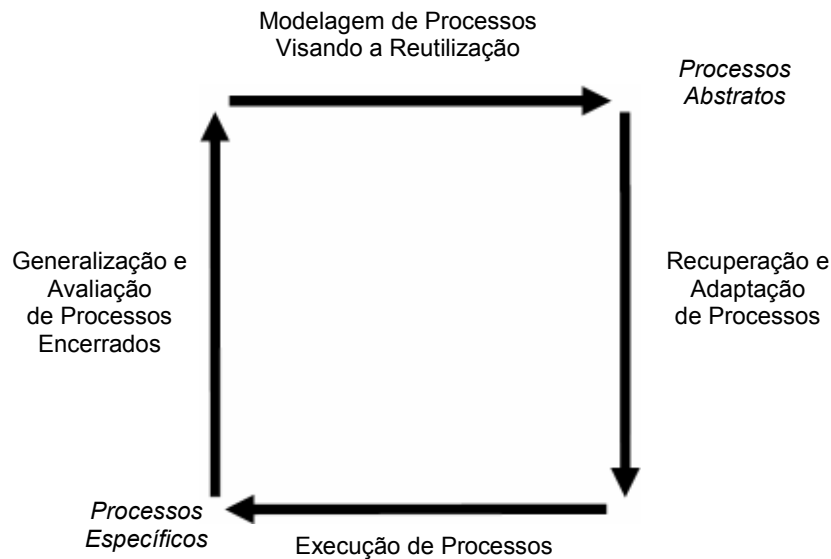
Modelagem de Processos
Visando a Reutilização

*Processos Abstratos*

Recuperação e Adaptação de Processos

Execução de Processos

*Processos Específicos*

Generalização e Avaliação de Processos Encerrados